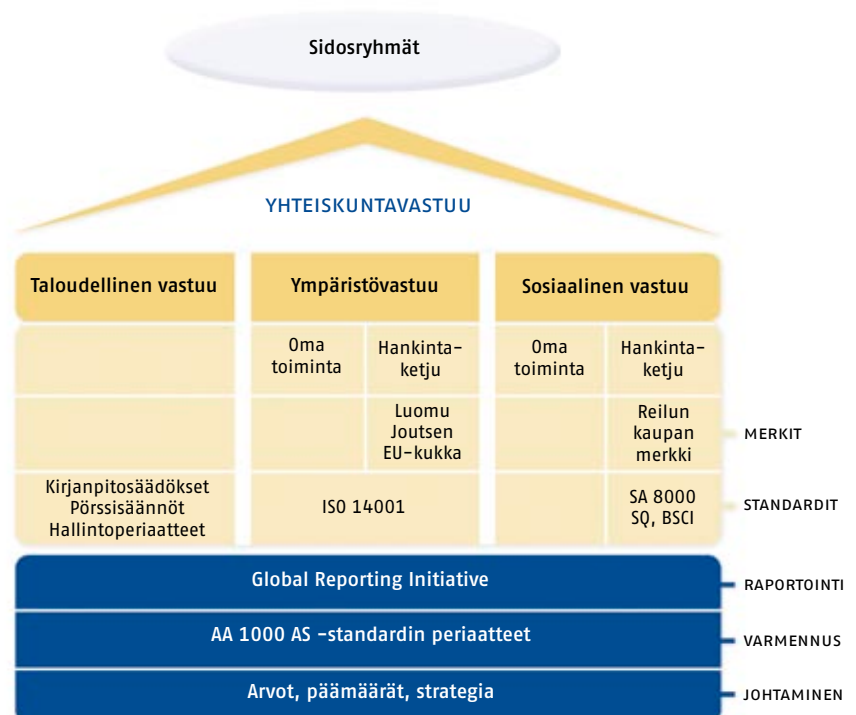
Sidosryhmät

YHTEISKUNTAVASTUU

| Taloudellinen vastuu | Ympäristövastuu | | Sosiaalinen vastuu | | |
|---|---|---|---|---|---|
| | Oma toiminta | Hankinta-ketju | Oma toiminta | Hankinta-ketju | |
| | | Luomu Joutsen EU-kukka | | Reilun kaupan merkki | MERKIT |
| Kirjanpitosäädökset Pörssisäännöt Hallintoperiaatteet | ISO 14001 | | | SA 8000 SQ, BSCI | STANDARDIT |

Global Reporting Initiative — RAPORTOINTI

AA 1000 AS -standardin periaatteet — VARMENNUS

Arvot, päämäärät, strategia — JOHTAMINEN